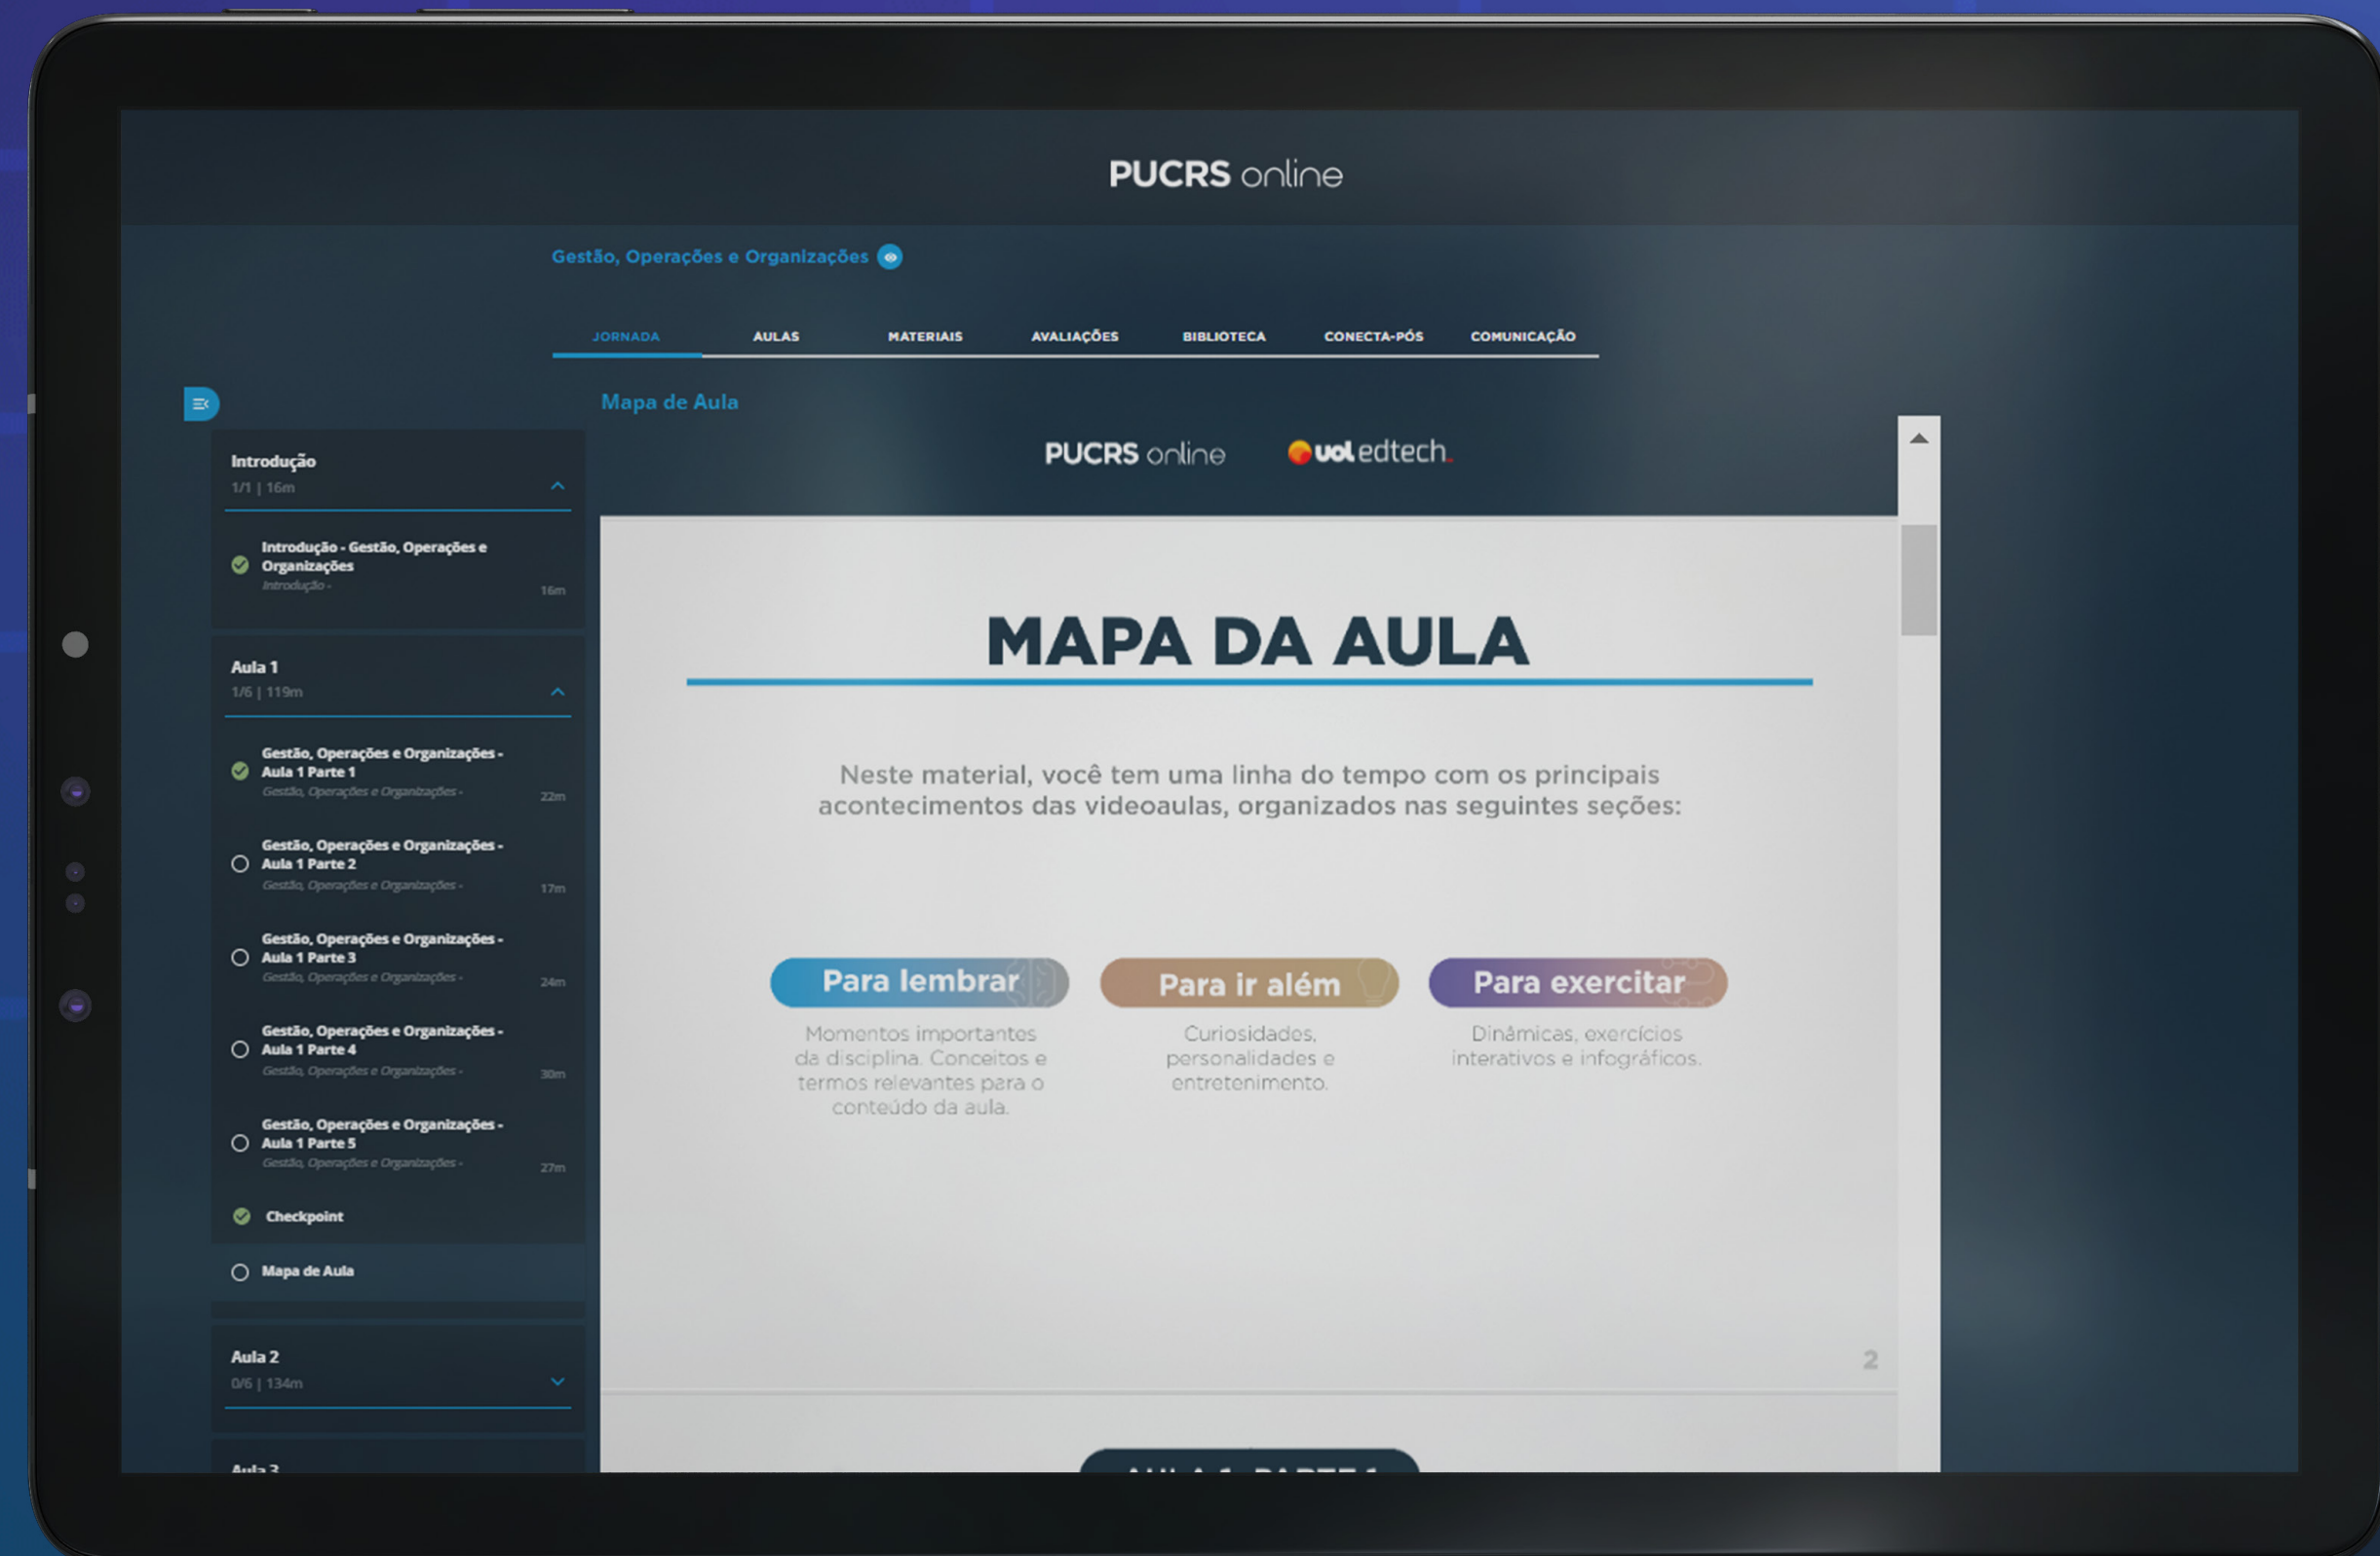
PUCRS online

Gestão, Operações e Organizações

JORNADA AULAS MATERIAIS AVALIAÇÕES BIBLIOTECA CONECTA-PÓS COMUNICAÇÃO

Introdução
1/1 | 16m

Introdução - Gestão, Operações e Organizações
Introdução -
16m

Aula 1
1/6 | 119m

Gestão, Operações e Organizações - Aula 1 Parte 1
Gestão, Operações e Organizações -
22m

Gestão, Operações e Organizações - Aula 1 Parte 2
Gestão, Operações e Organizações -
17m

Gestão, Operações e Organizações - Aula 1 Parte 3
Gestão, Operações e Organizações -
24m

Gestão, Operações e Organizações - Aula 1 Parte 4
Gestão, Operações e Organizações -
30m

Gestão, Operações e Organizações - Aula 1 Parte 5
Gestão, Operações e Organizações -
27m

Checkpoint

Mapa de Aula

Aula 2
0/6 | 134m

Aula 3

Mapa de Aula

PUCRS online uol edtech

MAPA DA AULA

Neste material, você tem uma linha do tempo com os principais acontecimentos das videoaulas, organizados nas seguintes seções:

Para lembrar
Momentos importantes da disciplina. Conceitos e termos relevantes para o conteúdo da aula.

Para ir além
Curiosidades, personalidades e entretenimento.

Para exercitar
Dinâmicas, exercícios interativos e infográficos.

2

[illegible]